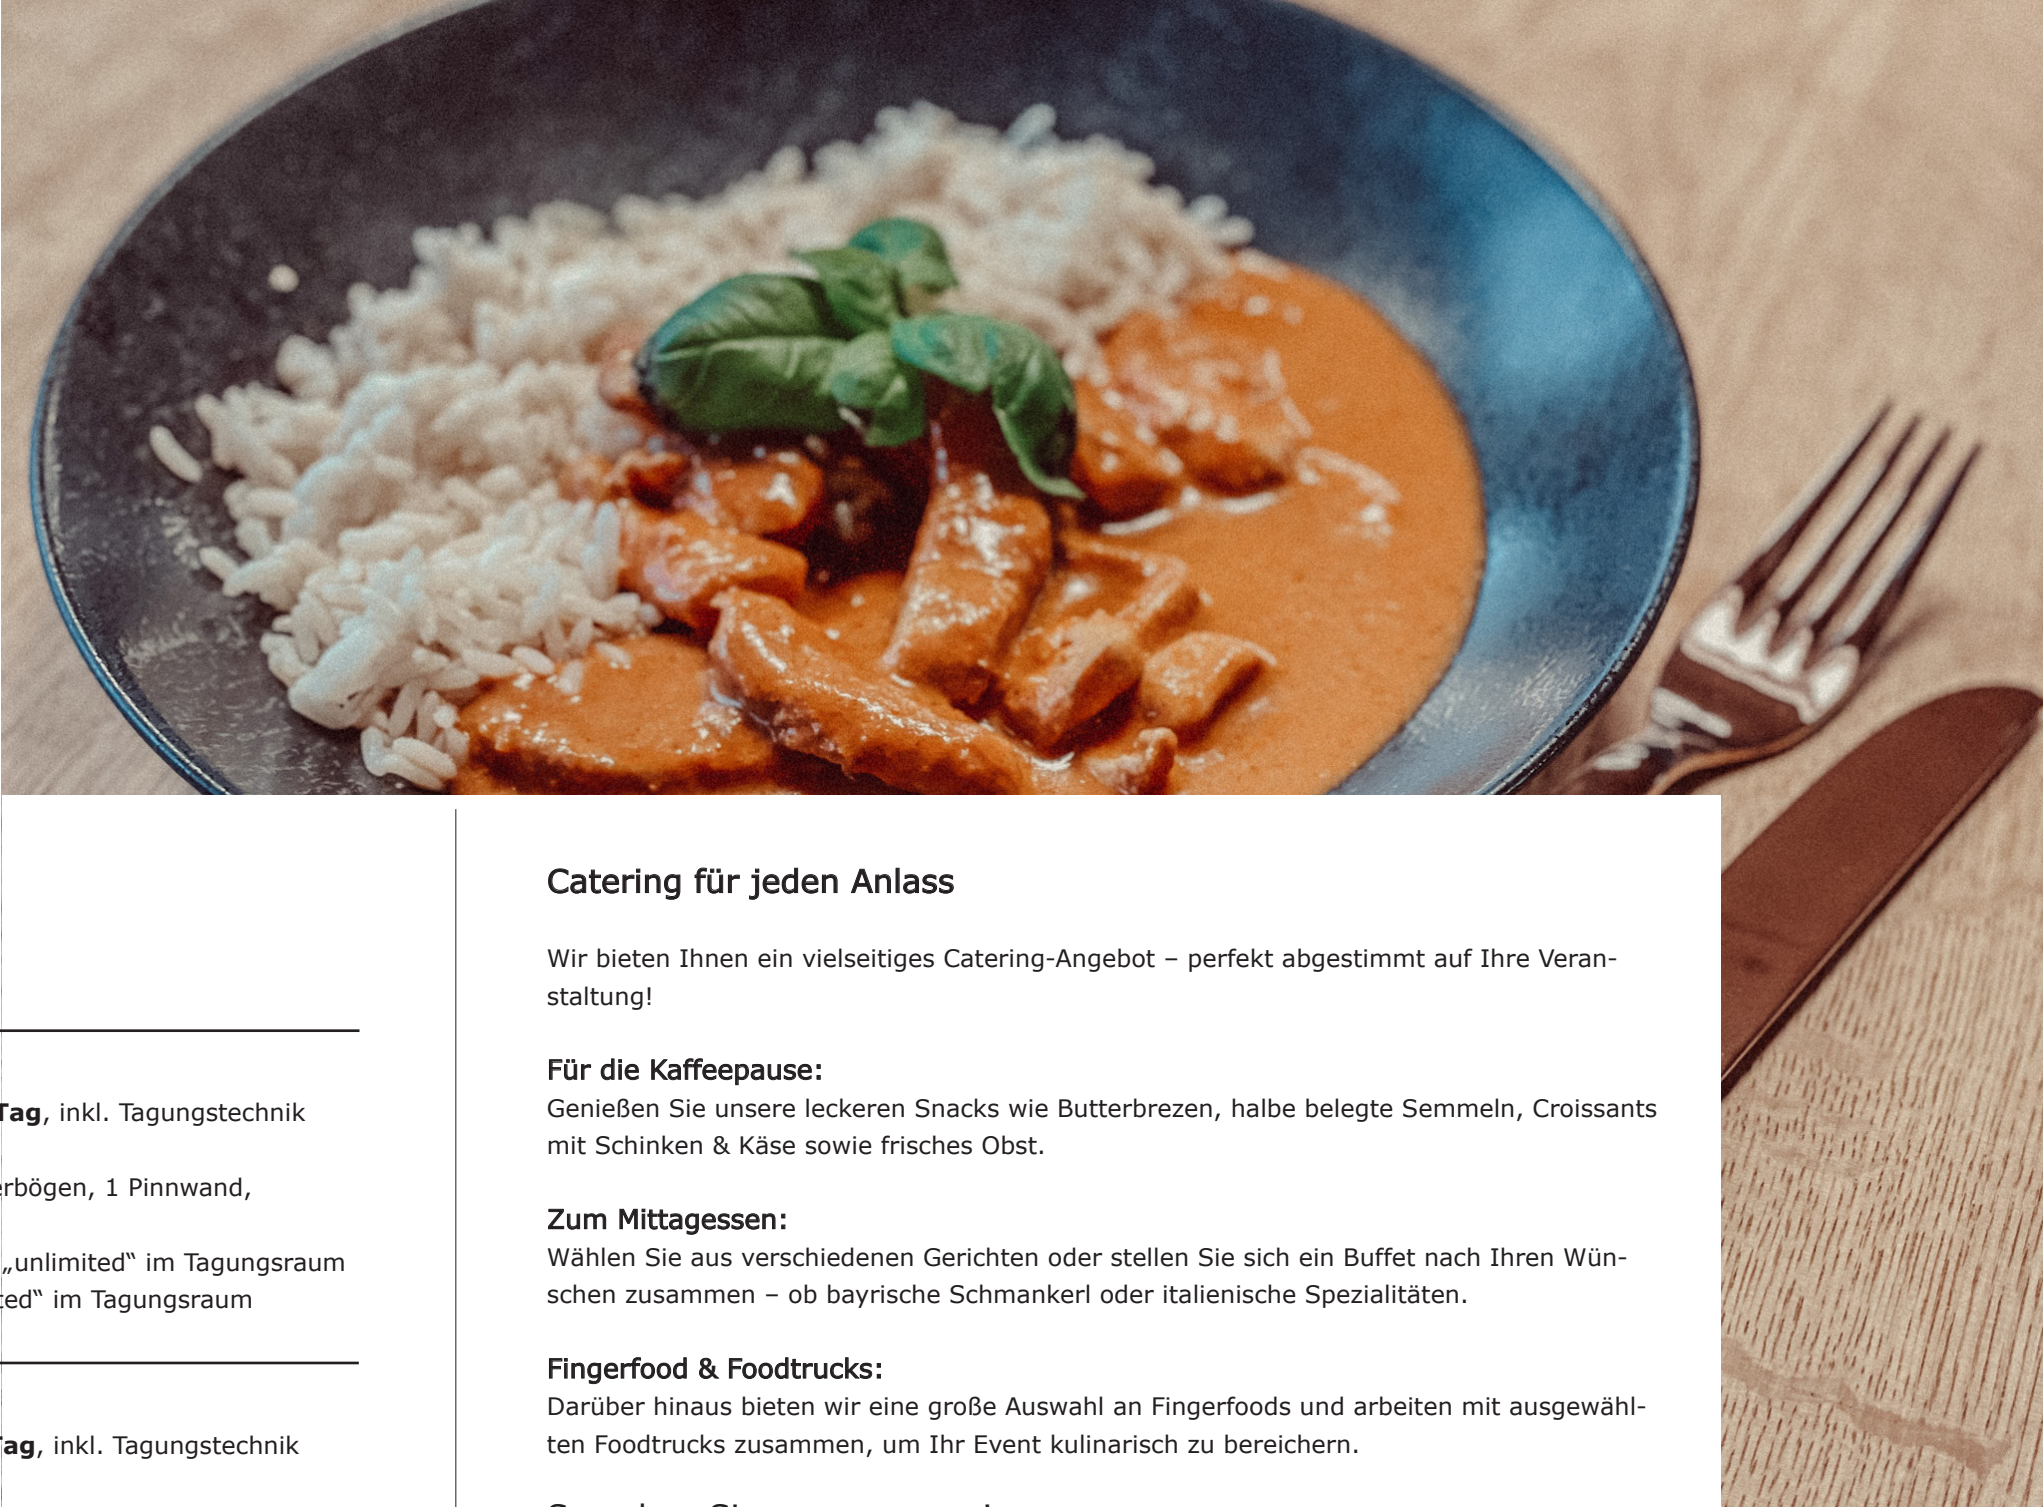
Tag, inkl. Tagungstechnik

rbögen, 1 Pinnwand,

„unlimited" im Tagungsraum
ted" im Tagungsraum

Tag, inkl. Tagungstechnik

Catering für jeden Anlass

Wir bieten Ihnen ein vielseitiges Catering-Angebot – perfekt abgestimmt auf Ihre Veranstaltung!

Für die Kaffeepause:
Genießen Sie unsere leckeren Snacks wie Butterbrezen, halbe belegte Semmeln, Croissants mit Schinken & Käse sowie frisches Obst.

Zum Mittagessen:
Wählen Sie aus verschiedenen Gerichten oder stellen Sie sich ein Buffet nach Ihren Wünschen zusammen – ob bayrische Schmankerl oder italienische Spezialitäten.

Fingerfood & Foodtrucks:
Darüber hinaus bieten wir eine große Auswahl an Fingerfoods und arbeiten mit ausgewählten Foodtrucks zusammen, um Ihr Event kulinarisch zu bereichern.

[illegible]